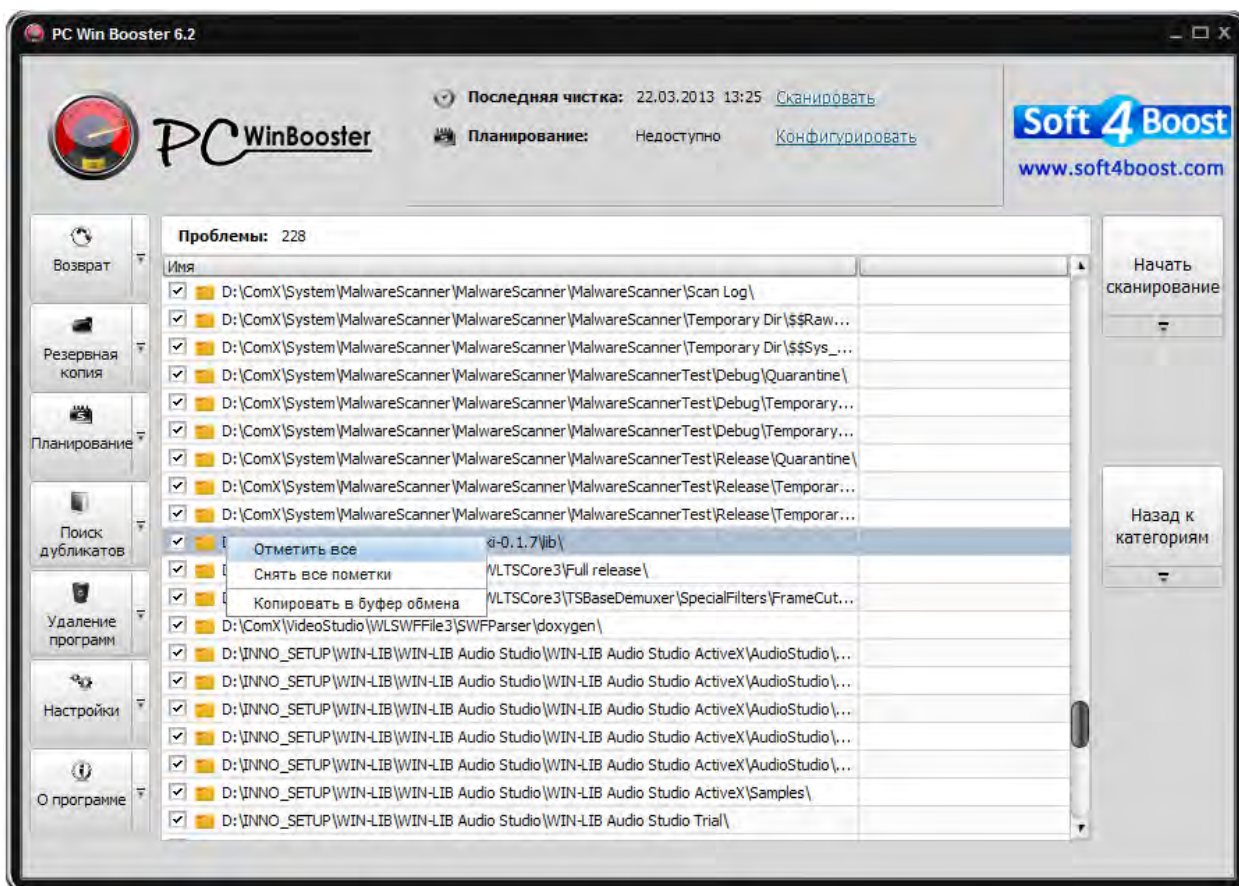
PC Win Booster 6.2

PC WinBooster

Последняя чистка: 22.03.2013 13:25 Сканировать

Планирование: Недоступно Конфигурировать

Soft 4 Boost
www.soft4boost.com

Возврат

Резервная копия

Планирование

Поиск дубликатов

Удаление программ

Настройки

О программе

Проблемы: 228

Имя

D:\ComX\System\MalwareScanner\MalwareScanner\MalwareScanner\Scan Log\
D:\ComX\System\MalwareScanner\MalwareScanner\MalwareScanner\Temporary Dir\$$Raw...
D:\ComX\System\MalwareScanner\MalwareScanner\MalwareScanner\Temporary Dir\$$Sys_...
D:\ComX\System\MalwareScanner\MalwareScanner\MalwareScannerTest\Debug\Quarantine\
D:\ComX\System\MalwareScanner\MalwareScanner\MalwareScannerTest\Debug\Temporary...
D:\ComX\System\MalwareScanner\MalwareScanner\MalwareScannerTest\Debug\Temporary...
D:\ComX\System\MalwareScanner\MalwareScanner\MalwareScannerTest\Release\Quarantine\
D:\ComX\System\MalwareScanner\MalwareScanner\MalwareScannerTest\Release\Temporar...
D:\ComX\System\MalwareScanner\MalwareScanner\MalwareScannerTest\Release\Temporar...
D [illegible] xi-0.1.7\lib\
D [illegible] WLTSCore3\Full release\
D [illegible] WLTSCore3\TSBaseDemuxer\SpecialFilters\FrameCut...

Отметить все
Снять все пометки
Копировать в буфер обмена

D:\ComX\VideoStudio\WLSWFFile3\SWFParser\doxygen\
D:\INNO_SETUP\WIN-LIB\WIN-LIB Audio Studio\WIN-LIB Audio Studio ActiveX\AudioStudio\...
D:\INNO_SETUP\WIN-LIB\WIN-LIB Audio Studio\WIN-LIB Audio Studio ActiveX\AudioStudio\...
D:\INNO_SETUP\WIN-LIB\WIN-LIB Audio Studio\WIN-LIB Audio Studio ActiveX\AudioStudio\...
D:\INNO_SETUP\WIN-LIB\WIN-LIB Audio Studio\WIN-LIB Audio Studio ActiveX\AudioStudio\...
D:\INNO_SETUP\WIN-LIB\WIN-LIB Audio Studio\WIN-LIB Audio Studio ActiveX\AudioStudio\...
D:\INNO_SETUP\WIN-LIB\WIN-LIB Audio Studio\WIN-LIB Audio Studio ActiveX\Samples\
D:\INNO_SETUP\WIN-LIB\WIN-LIB Audio Studio\WIN-LIB Audio Studio Trial\

Начать сканирование

Назад к категориям